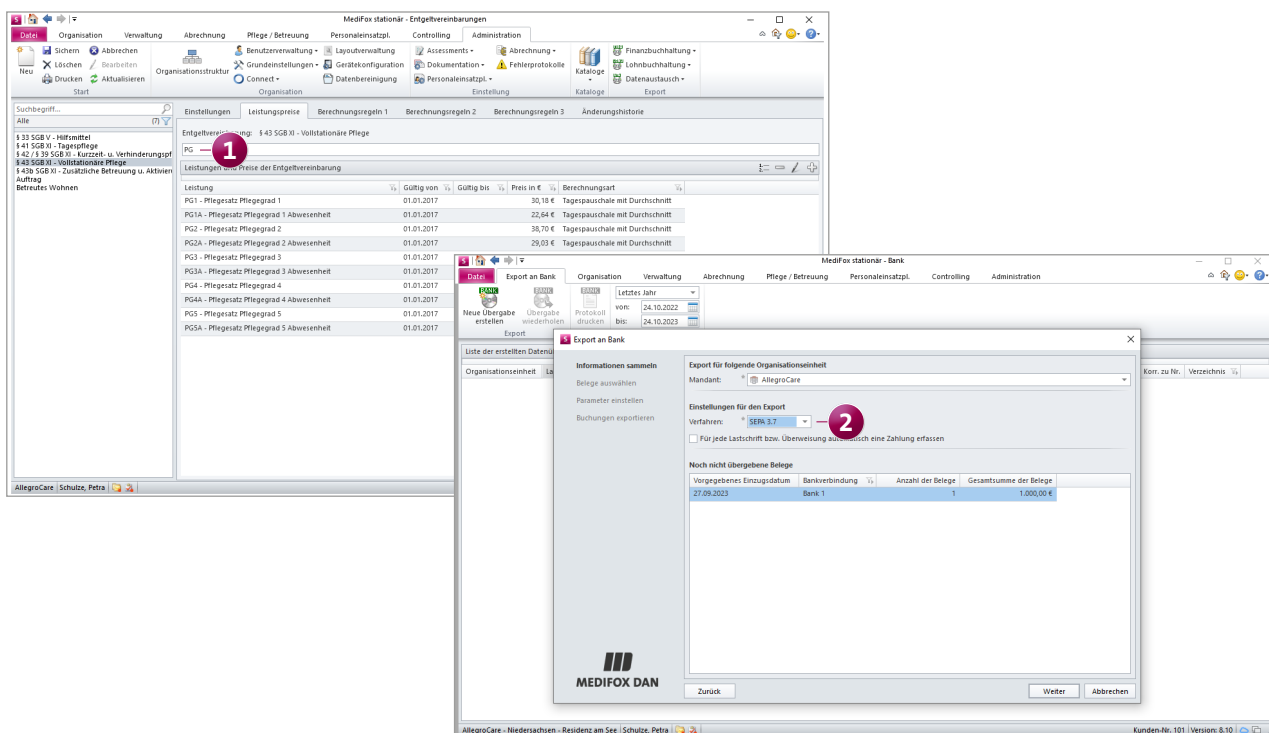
MediFox stationär - Entgeltvereinbarungen

Datei | Organisation | Verwaltung | Abrechnung | Pflege / Betreuung | Personaleinsatzpl. | Controlling | Administration

Neu | Sichern | Abbrechen | Löschen | Bearbeiten | Drucken | Aktualisieren
Start
Organisationsstruktur | Benutzerverwaltung | Grundeinstellungen | Connect | Layoutverwaltung | Gerätekonfiguration | Datenbereinigung
Organisation
Assessments | Dokumentation | Personaleinsatzpl. | Abrechnung | Fehlerprotokolle
Einstellung
Kataloge
Kataloge
Finanzbuchhaltung | Lohnbuchhaltung | Datenaustausch
Export

Suchbegriff...
Alle (7)

§ 33 SGB V - Hilfsmittel
§ 41 SGB XI - Tagespflege
§ 42 / § 39 SGB XI - Kurzzeit- u. Verhinderungspf
§ 43 SGB XI - Vollstationäre Pflege
§ 43b SGB XI - Zusätzliche Betreuung u. Aktivier
Auftrag
Betreutes Wohnen

Einstellungen | Leistungspreise | Berechnungsregeln 1 | Berechnungsregeln 2 | Berechnungsregeln 3 | Änderungshistorie

Entgeltvereinbarung: § 43 SGB XI - Vollstationäre Pflege
PG
1
Leistungen und Preise der Entgeltvereinbarung

| Leistung | Gültig von | Gültig bis | Preis in € | Berechnungsart |
|---|---|---|---|---|
| PG1 - Pflegesatz Pflegegrad 1 | 01.01.2017 | | 30,18 € | Tagespauschale mit Durchschnitt |
| PG1A - Pflegesatz Pflegegrad 1 Abwesenheit | 01.01.2017 | | 22,64 € | Tagespauschale mit Durchschnitt |
| PG2 - Pflegesatz Pflegegrad 2 | 01.01.2017 | | 38,70 € | Tagespauschale mit Durchschnitt |
| PG2A - Pflegesatz Pflegegrad 2 Abwesenheit | 01.01.2017 | | 29,03 € | Tagespauschale mit Durchschnitt |
| PG3 - Pflegesatz Pflegegrad 3 | 01.01.2017 | | | |
| PG3A - Pflegesatz Pflegegrad 3 Abwesenheit | 01.01.2017 | | | |
| PG4 - Pflegesatz Pflegegrad 4 | 01.01.2017 | | | |
| PG4A - Pflegesatz Pflegegrad 4 Abwesenheit | 01.01.2017 | | | |
| PG5 - Pflegesatz Pflegegrad 5 | 01.01.2017 | | | |
| PG5A - Pflegesatz Pflegegrad 5 Abwesenheit | 01.01.2017 | | | |

AllegroCare | Schulze, Petra

MediFox stationär - Bank

Datei | Export an Bank | Organisation | Verwaltung | Abrechnung | Pflege / Betreuung | Personaleinsatzpl. | Controlling | Administration

Neue Übergabe erstellen | Übergabe wiederholen | Protokoll drucken
Letztes Jahr
von: 24.10.2022
bis: 24.10.2023
Export

Liste der erstellten Dateiü
Organisationseinheit | La | Korr. zu Nr. | Verzeichnis

Export an Bank

Informationen sammeln
Belege auswählen
Parameter einstellen
Buchungen exportieren

Export für folgende Organisationseinheit
Mandant: * AllegroCare

Einstellungen für den Export
Verfahren: * SEPA 3.7
2
Für jede Lastschrift bzw. Überweisung automatisch eine Zahlung erfassen

Nicht nicht übergebene Belege

| Vorgegebenes Einzugsdatum | Bankverbindung | Anzahl der Belege | Gesamtsumme der Belege |
|---|---|---|---|
| 27.09.2023 | Bank 1 | 1 | 1.000,00 € |

MEDIFOX DAN

Zurück | Weiter | Abbrechen

AllegroCare - Niedersachsen - Residenz am See | Schulze, Petra | Kunden-Nr. 101 | Version: 8.10